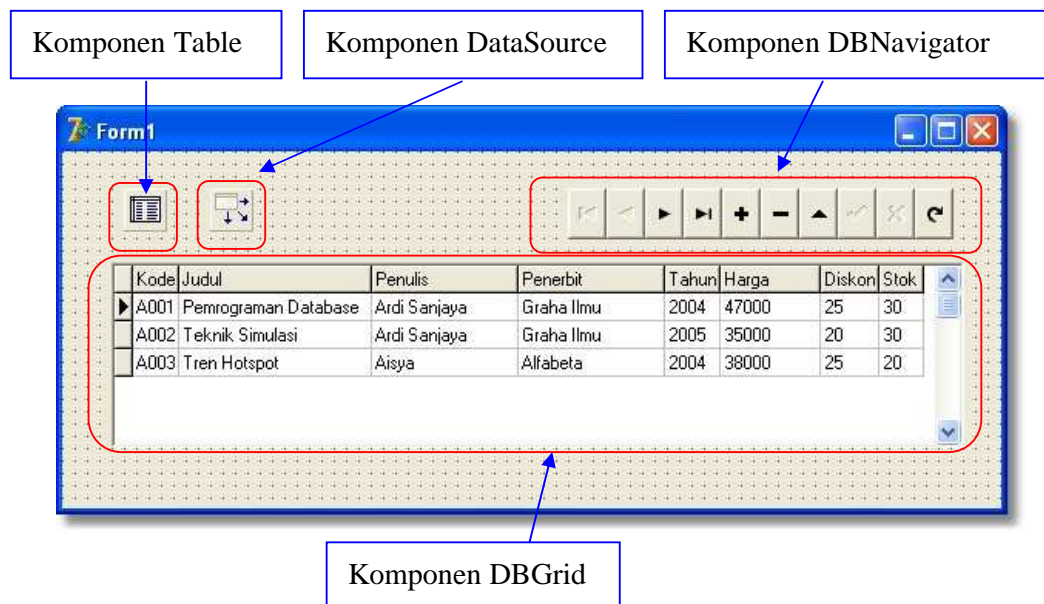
Komponen Table

Komponen DataSource

Komponen DBNavigator

Form1

| Kode | Judul | Penulis | Penerbit | Tahun | Harga | Diskon | Stok |
|---|---|---|---|---|---|---|---|
| A001 | Pemrograman Database | Ardi Sanjaya | Graha Ilmu | 2004 | 47000 | 25 | 30 |
| A002 | Teknik Simulasi | Ardi Sanjaya | Graha Ilmu | 2005 | 35000 | 20 | 30 |
| A003 | Tren Hotspot | Aisya | Alfabeta | 2004 | 38000 | 25 | 20 |

Komponen DBGrid